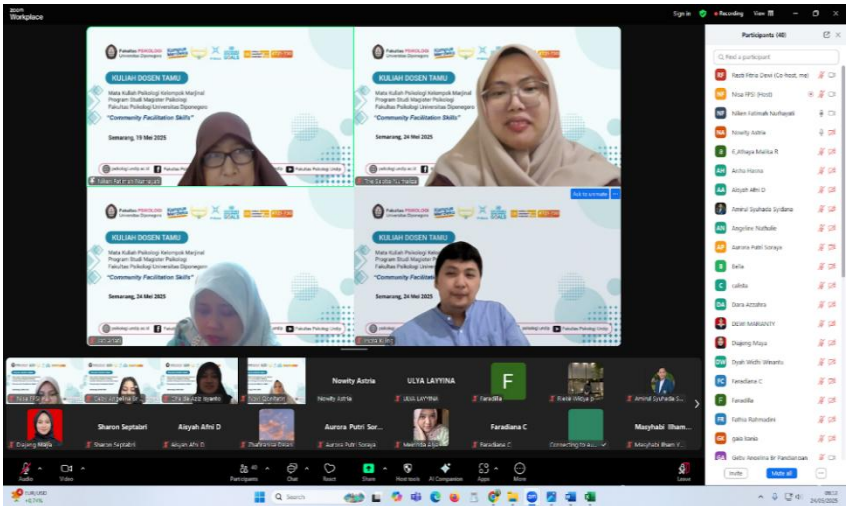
zoom Workplace

Sign in Recording View

Fakultas PSIKOLOGI Universitas Diponegoro

KULIAH DOSEN TAMU

Mata Kuliah Psikologi Kelompok Marjinal Program Studi Magister Psikologi Fakultas Psikologi Universitas Diponegoro

"Community Facilitation Skills"

Semarang, 19 Mei 2025

psikologi.undip.ac.id Fakultas Psikologi Undip

Fakultas PSIKOLOGI Universitas Diponegoro

KULIAH DOSEN TAMU

Mata Kuliah Psikologi Kelompok Marjinal Program Studi Magister Psikologi Fakultas Psikologi Universitas Diponegoro

"Community Facilitation Skills"

Semarang, 24 Mei 2025

Fakultas PSIKOLOGI Universitas Diponegoro

KULIAH DOSEN TAMU

Mata Kuliah Psikologi Kelompok Marjinal Program Studi Magister Psikologi Fakultas Psikologi Universitas Diponegoro

"Community Facilitation Skills"

Semarang, 24 Mei 2025

Ask to unmute

Fakultas PSIKOLOGI Universitas Diponegoro

KULIAH DOSEN TAMU

Mata Kuliah Psikologi Kelompok Marjinal Program Studi Magister Psikologi Fakultas Psikologi Universitas Diponegoro

"Community Facilitation Skills"

Semarang, 24 Mei 2025

Participants (40)

Find a participant

Resti Fitria Dewi (Co-host, me)
Nisa FPSI (Host)
Nilam Fatimah Nurhayati
Nowity Astria
F_Athaya Malika R
Aisha Hasna
Aisyah Afni D
Amirul Syuhada Syidana
Angeline Nathalie
Aurora Putri Soraya
Bella
calista
Dara Azzahra
DEWI MARIANTY
Diajeng Maya
Dyah Widhi Wirantu
Faradiana C
FaradiBa
Fathia Rahmadini
gaia kiana
Gaby Angelina Br Pandiangan

Invite Mute all

Nowity Astria
ULYA LAYYINA
F
FaradiBa
Amirul Syuhada S...
Diajeng Maya
Sharon Septabri
Aisyah Afni D
Aurora Putri Sor...
Faradiana C
Masyhabi Ilham...
Connecting to au...

Audio Video Participants Chat React Share Host tools AI Companion Apps More Leave

Search